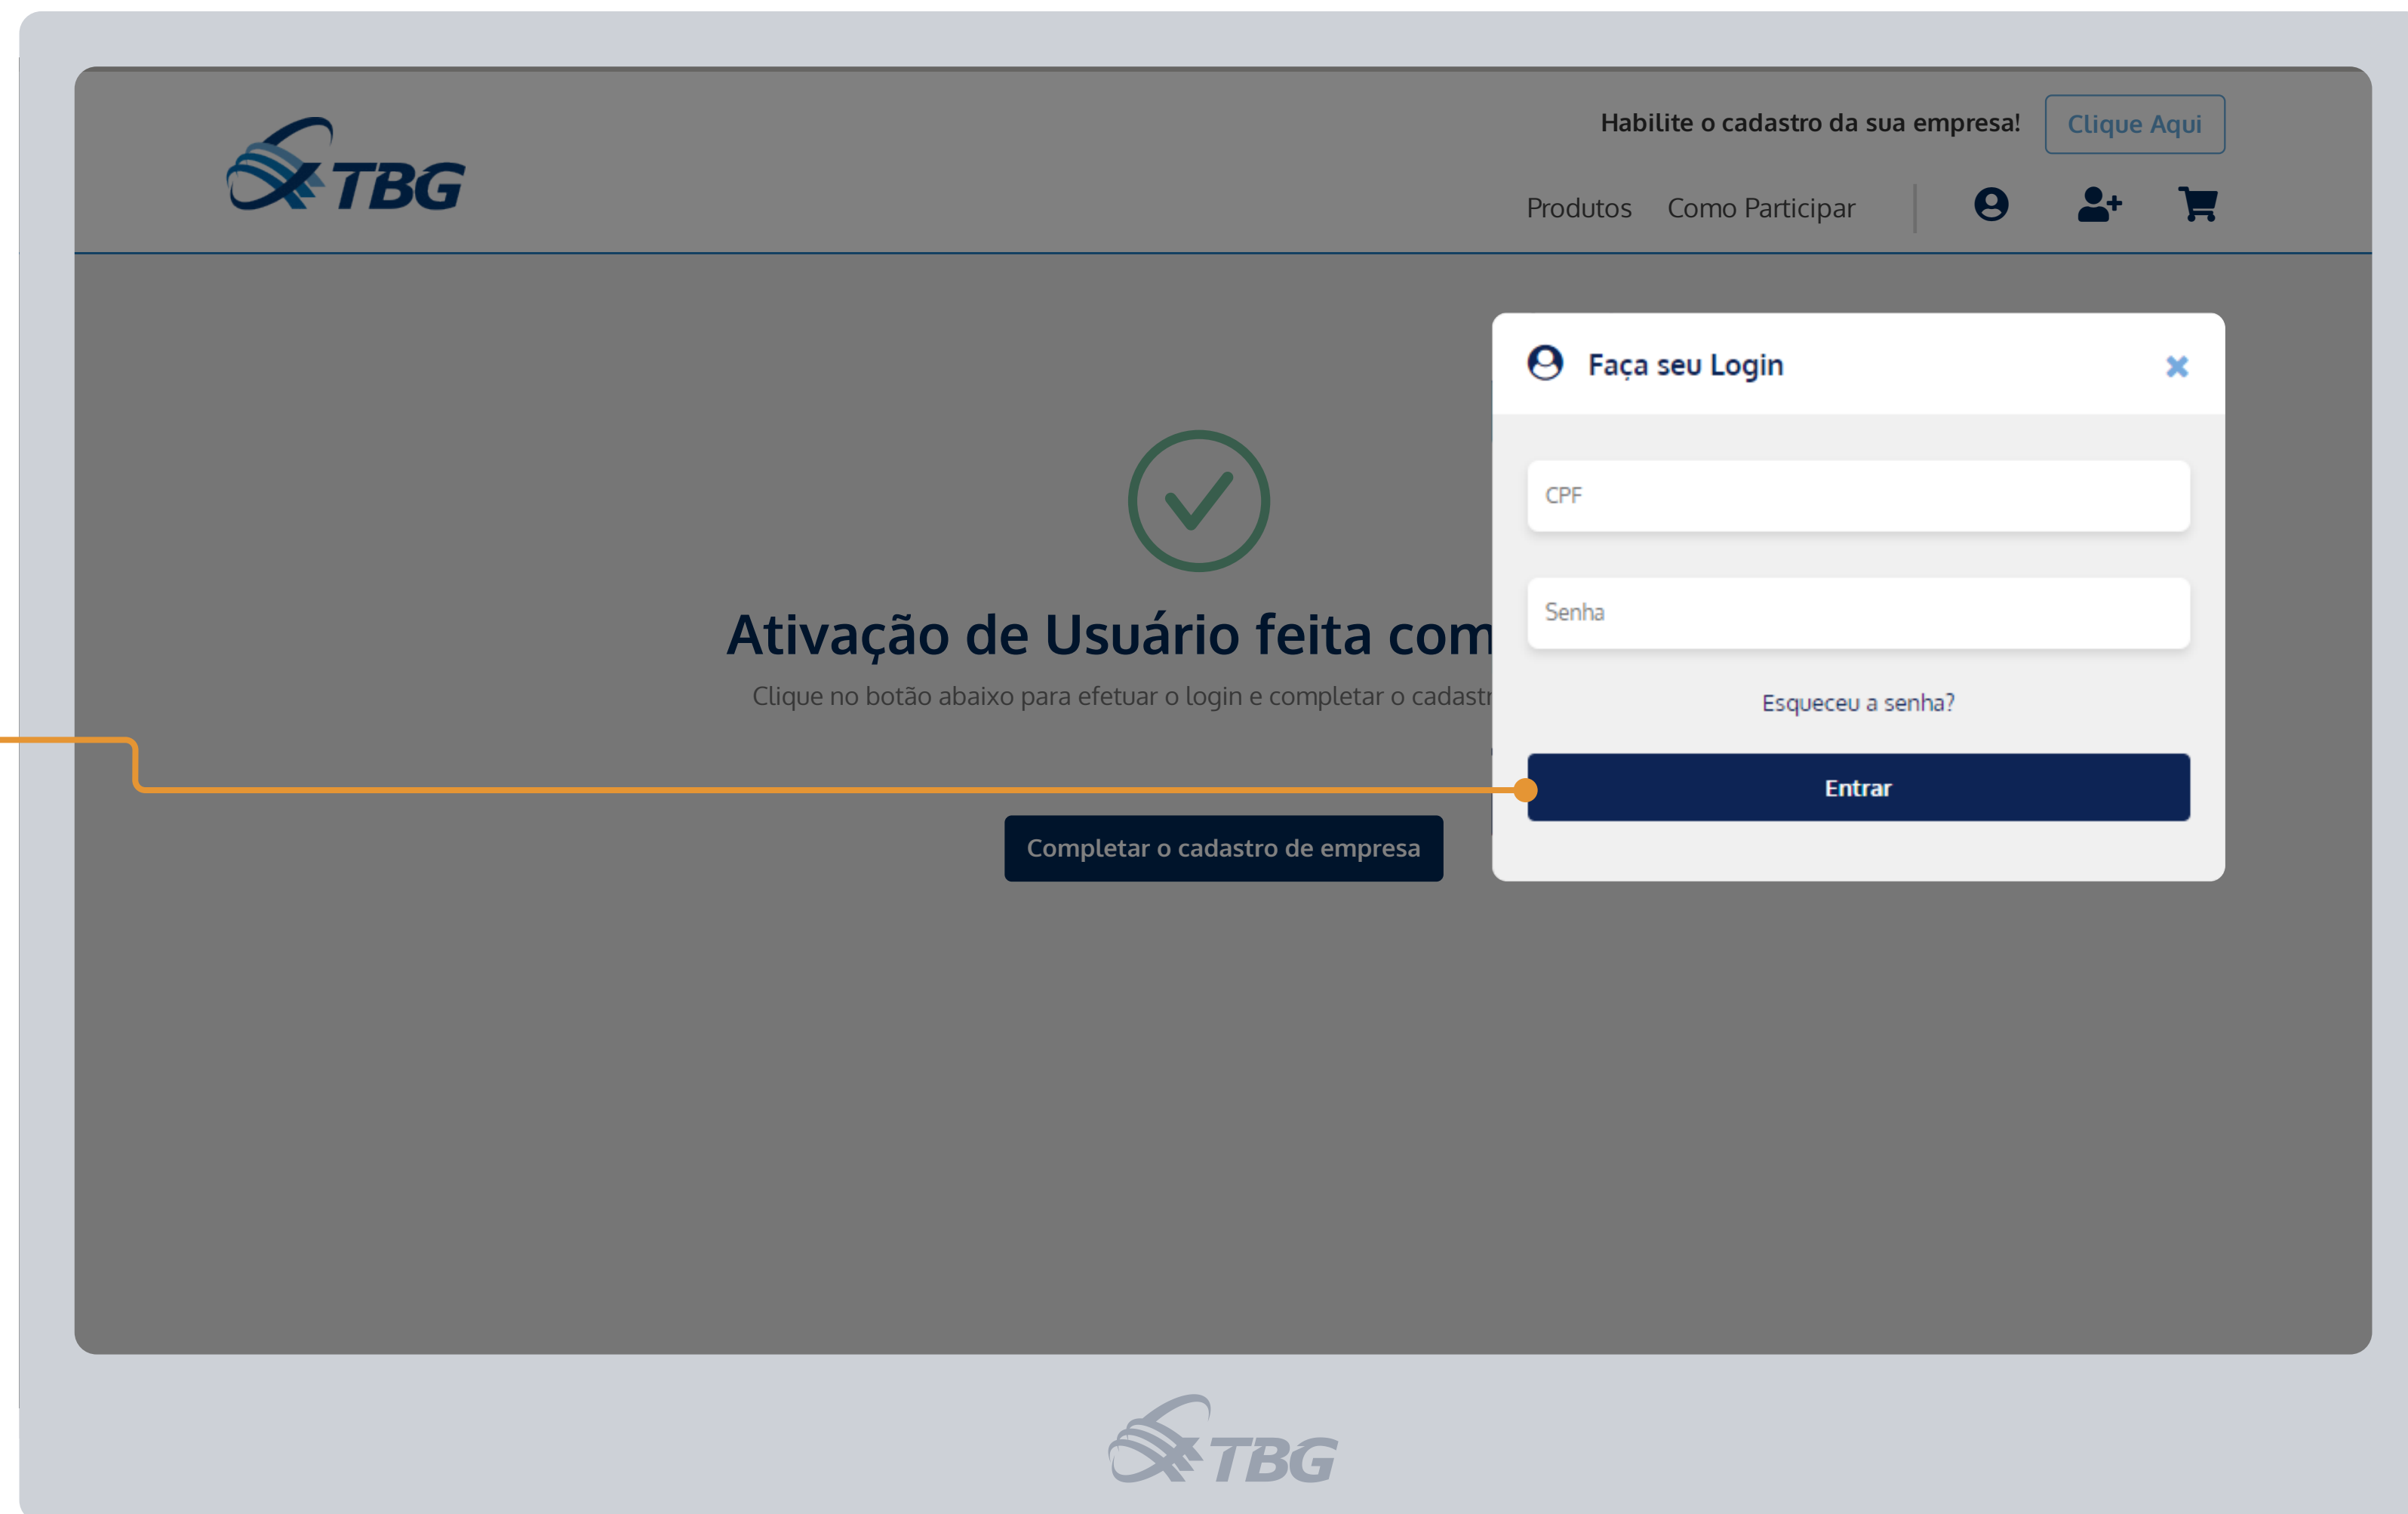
TBG

Habilite o cadastro da sua empresa! Clique Aqui

Produtos Como Participar

Ativação de Usuário feita com

Clique no botão abaixo para efetuar o login e completar o cadastr

Completar o cadastro de empresa

Faça seu Login

CPF

Senha

Esqueceu a senha?

Entrar

TBG